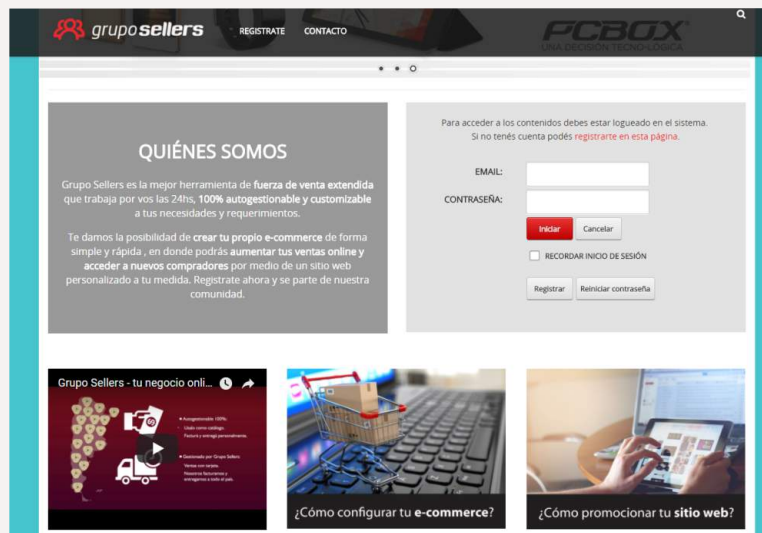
grupo sellers REGISTRATE CONTACTO

PCBOX UNA DECISIÓN TECNOLÓGICA

QUIÉNES SOMOS

Grupo Sellers es la mejor herramienta de fuerza de venta extendida que trabaja por vos las 24hs, 100% autogestionable y customizable a tus necesidades y requerimientos.

Te damos la posibilidad de crear tu propio e-commerce de forma simple y rápida , en donde podrás aumentar tus ventas online y acceder a nuevos compradores por medio de un sitio web personalizado a tu medida. Registrate ahora y se parte de nuestra comunidad.

Para acceder a los contenidos debes estar logueado en el sistema. Si no tenés cuenta podés registrarte en esta página.

EMAIL:

CONTRASEÑA:

Iniciar Cancelar

RECORDAR INICIO DE SESIÓN

Registrar Reiniciar contraseña

Grupo Sellers - tu negocio onli...

Autogestionable 100%.
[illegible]

Gestionado por Grupo Sellers:
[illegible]

¿Cómo configurar tu e-commerce?

¿Cómo promocionar tu sitio web?